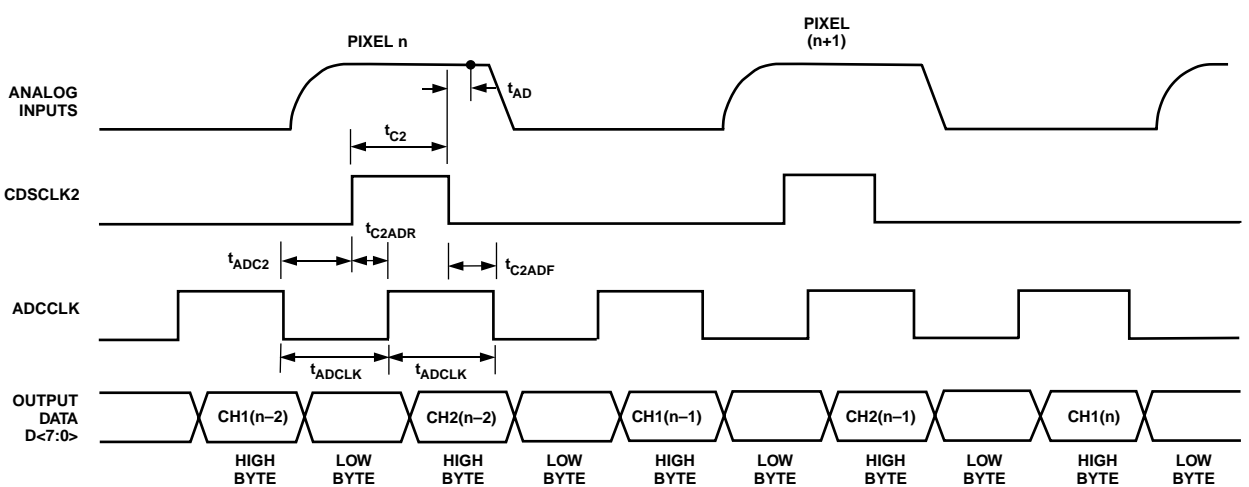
PIXEL n

PIXEL (n+1)

ANALOG INPUTS

$t_{AD}$

$t_{C2}$

CDSCLK2

$t_{C2ADR}$

$t_{ADC2}$

$t_{C2ADF}$

ADCCLK

$t_{ADCLK}$

$t_{ADCLK}$

OUTPUT DATA D<7:0>

CH1(n–2)

CH2(n–2)

CH1(n–1)

CH2(n–1)

CH1(n)

HIGH BYTE

LOW BYTE

HIGH BYTE

LOW BYTE

HIGH BYTE

LOW BYTE

HIGH BYTE

LOW BYTE

HIGH BYTE

LOW BYTE